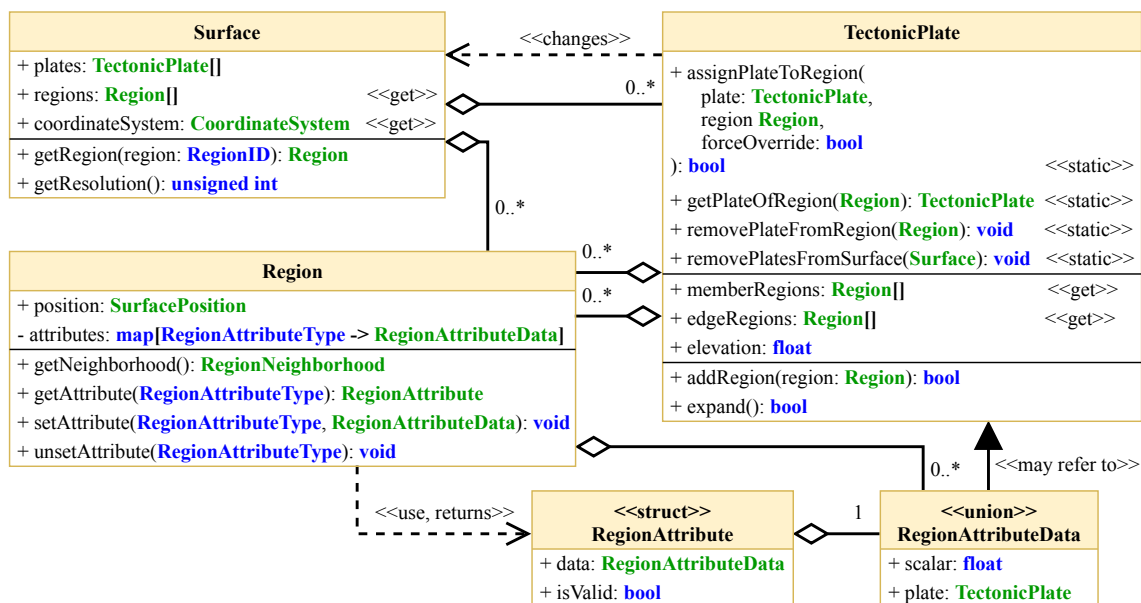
Surface

+ plates: TectonicPlate[]
+ regions: Region[] <<get>>
+ coordinateSystem: CoordinateSystem <<get>>
+ getRegion(region: RegionID): Region
+ getResolution(): unsigned int

<<changes>>

0..*

0..*

TectonicPlate

+ assignPlateToRegion(
plate: TectonicPlate,
region Region,
forceOverride: bool
): bool <<static>>
+ getPlateOfRegion(Region): TectonicPlate <<static>>
+ removePlateFromRegion(Region): void <<static>>
+ removePlatesFromSurface(Surface): void <<static>>
+ memberRegions: Region[] <<get>>
+ edgeRegions: Region[] <<get>>
+ elevation: float
+ addRegion(region: Region): bool
+ expand(): bool

0..*

0..*

Region

+ position: SurfacePosition
- attributes: map[RegionAttributeType -> RegionAttributeData]
+ getNeighborhood(): RegionNeighborhood
+ getAttribute(RegionAttributeType): RegionAttribute
+ setAttribute(RegionAttributeType, RegionAttributeData): void
+ unsetAttribute(RegionAttributeType): void

0..*

<<may refer to>>

<<use, returns>>

<<struct>>
RegionAttribute

+ data: RegionAttributeData
+ isValid: bool

1

<<union>>
RegionAttributeData

+ scalar: float
+ plate: TectonicPlate